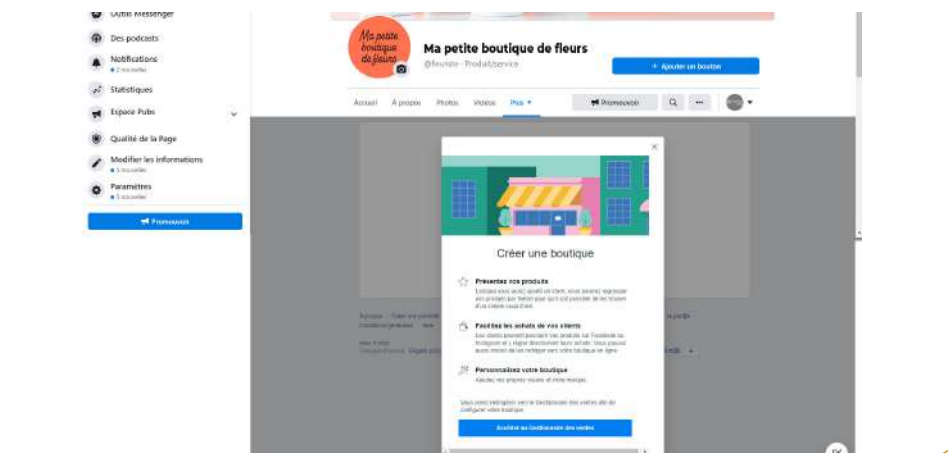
Outils Messenger

Des podcasts

Notifications
2 nouvelles

Statistiques

Espace Pubs

Qualité de la Page

Modifier les informations
5 nouvelles

Paramètres
5 nouvelles

Promouvoir

Ma petite boutique de fleurs

Ma petite boutique de fleurs
@fleuriste · Produit/service

+ Ajouter un bouton

Accueil À propos Photos Vidéos Plus ▾

Promouvoir

Créer une boutique

Présentez vos produits
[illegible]

Facilitez les achats de vos clients
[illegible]

Personnalisez votre boutique
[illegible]

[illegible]

Accéder au Gestionnaire des ventes